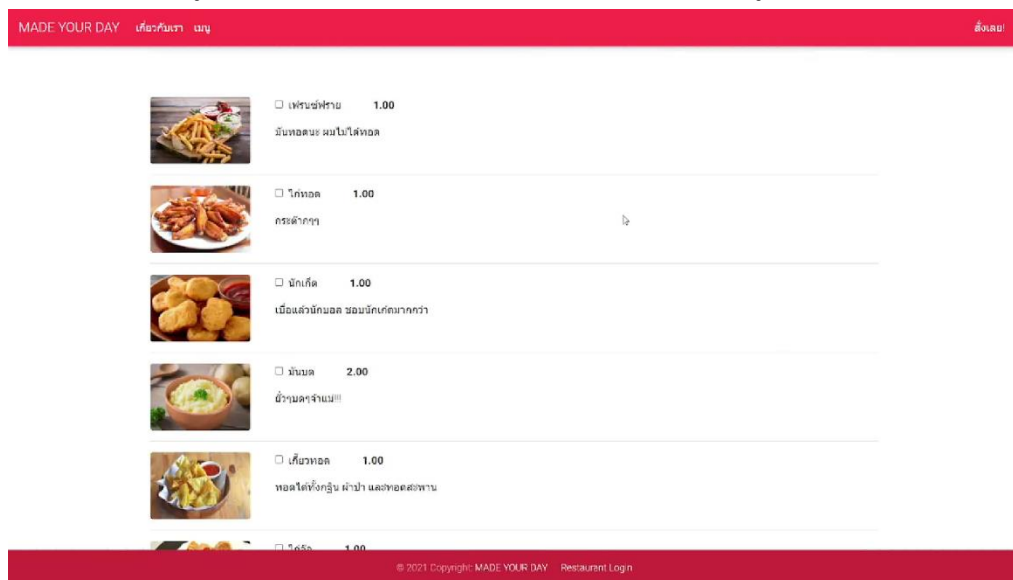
MADE YOUR DAY เกี่ยวกับเรา เมนู

สั่งเลย!

☐ เฟรนช์ฟราย 1.00

มันทอดนะ ผมไม่ใส่ทอล

☐ ไก่ทอด 1.00

กระต๊ากๆๆ

☐ นักเก็ต 1.00

เบื่อแล้วนักบอล ชอบนักเก็ตมากกว่า

☐ มันบด 2.00

อั๋วๆมลๆจ๋าแม่!!!

☐ เกี๊ยวทอด 1.00

ทอดได้ทั้งกฐิน ผ้าป่า และทอดสะพาน

☐ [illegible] 1.00

© 2021 Copyright: MADE YOUR DAY Restaurant Login